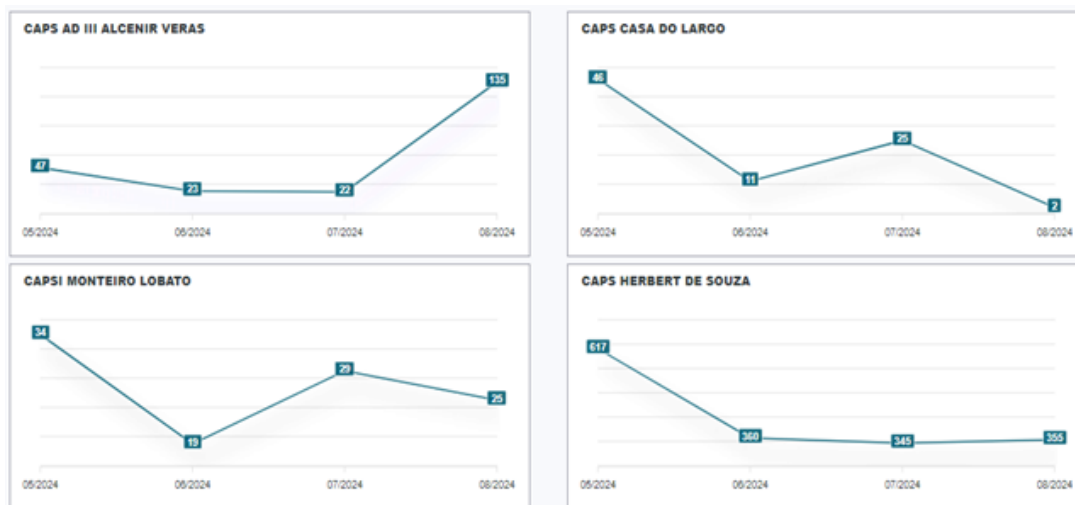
CAPS AD III ALCENIR VERAS

47
23
22
135

05/2024
06/2024
07/2024
08/2024

CAPS CASA DO LARGO

46
11
25
2

05/2024
06/2024
07/2024
08/2024

CAPSI MONTEIRO LOBATO

34
19
29
25

05/2024
06/2024
07/2024
08/2024

CAPS HERBERT DE SOUZA

617
360
345
355

05/2024
06/2024
07/2024
08/2024